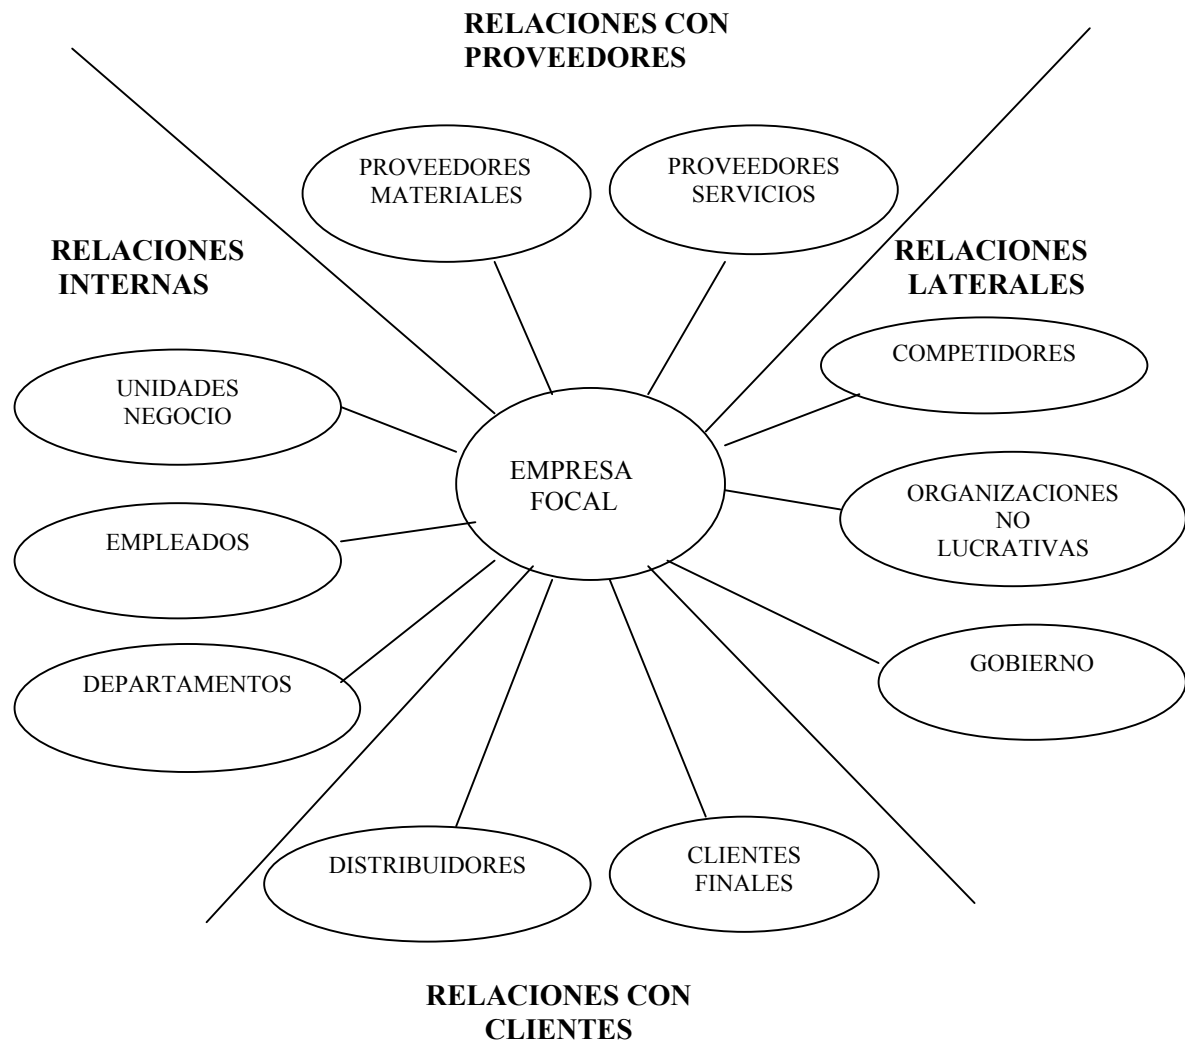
RELACIONES CON PROVEEDORES

PROVEEDORES MATERIALES

PROVEEDORES SERVICIOS

RELACIONES INTERNAS

RELACIONES LATERALES

COMPETIDORES

UNIDADES NEGOCIO

EMPRESA FOCAL

ORGANIZACIONES NO LUCRATIVAS

EMPLEADOS

GOBIERNO

DEPARTAMENTOS

DISTRIBUIDORES

CLIENTES FINALES

RELACIONES CON CLIENTES